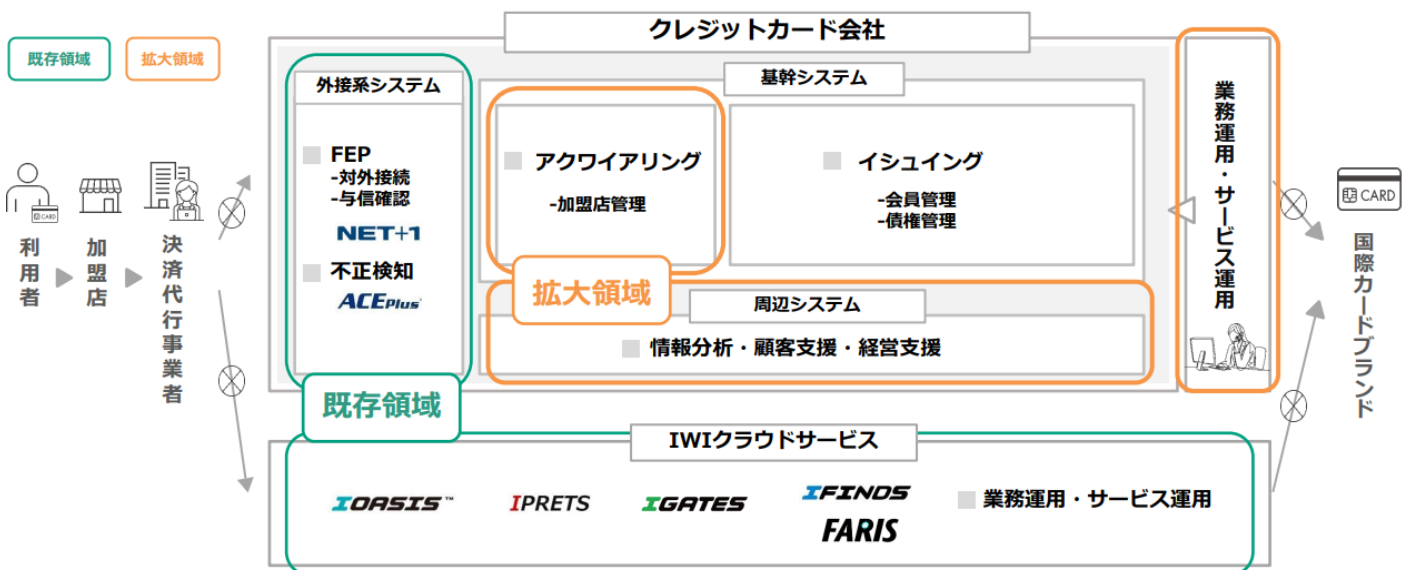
既存領域
拡大領域

クレジットカード会社

CARD
利用者
加盟店
決済代行事業者

外接系システム
FEP
-対外接続
-与信確認
NET+1
不正検知
ACEPlus

基幹システム
アクワイアリング
-加盟店管理
イシュイング
-会員管理
-債権管理

拡大領域
周辺システム
情報分析・顧客支援・経営支援

業務運用・サービス運用

CARD
国際カードブランド

既存領域

IWIクラウドサービス
IOASIS™
IPRETS
IGATES
IFINDS
FARIS
業務運用・サービス運用